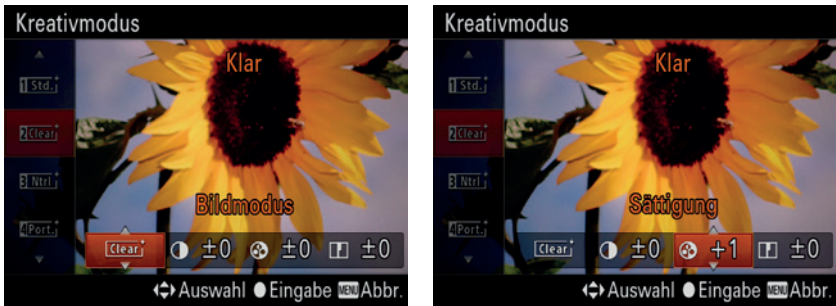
Kreativmodus

1 Std.
2 Clear
3 Ntrl
4 Port.

Klar

Bildmodus

Clear ±0 ±0 ±0

Auswahl Eingabe MENU Abbr.

Kreativmodus

1 Std.
2 Clear
3 Ntrl
4 Port.

Klar

Sättigung

Clear ±0 +1 ±0

Auswahl Eingabe MENU Abbr.